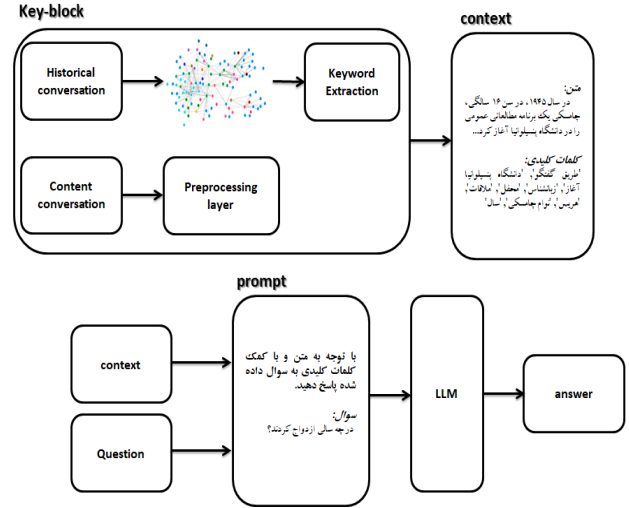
Key-block

Historical conversation

Keyword Extraction

Content conversation

Preprocessing layer

context

متن:
در سال ۱۹۴۵، در سن ۱۶ سالگی، جاسکی یک برنامه مطالعاتی عمومی را در دانشگاه پنسیلوانیا آغاز کرد...

کلمات کلیدی:
'طریق گفتگو'، 'دانشگاه پنسیلوانیا'، 'آغاز'، 'زبانشناسی'، 'محفل'، 'ملاقات'، 'هریس'، 'نوام چامسکی'، 'سال'

prompt

context

Question

با توجه به متن و با کمک کلمات کلیدی به سوال داده شده پاسخ دهید.

سوال:
در چه سالی ازدواج کردند؟

LLM

answer